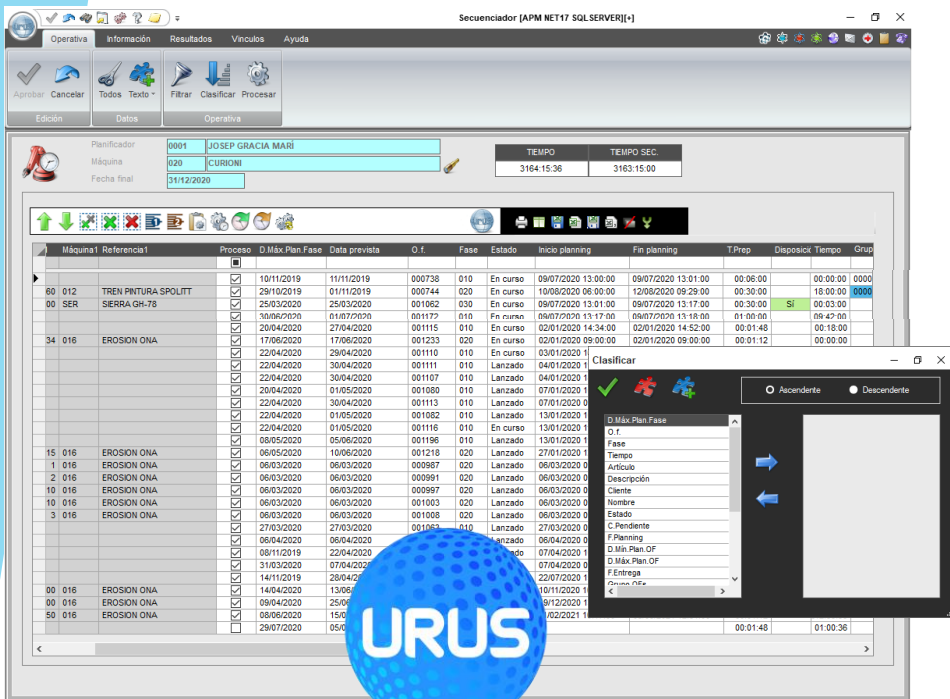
Secuenciador [APM NET17 SQLSERVER][+]

Operativa Información Resultados Vínculos Ayuda

Aprobar Cancelar
Edición
Todos Texto
Datos
Filtrar Clasificar Procesar
Operativa

Planificador 0001 JOSEP GRACIA MARÍ
Máquina 020 CURIONI
Fecha final 31/12/2020

| TIEMPO | TIEMPO SEC. |
|---|---|
| 3164:15:36 | 3163:15:00 |

| Máquina1 | | Referencia1 | Proceso | D.Máx.Plan.Fase | Data prevista | O.f. | Fase | Estado | Inicio planning | Fin planning | T.Prep | Disposici | Tiempo | Grup |
|---|---|---|---|---|---|---|---|---|---|---|---|---|---|---|
| | | | | 10/11/2019 | 11/11/2019 | 000738 | 010 | En curso | 09/07/2020 13:00:00 | 09/07/2020 13:01:00 | 00:06:00 | | 00:00:00 | 0000 |
| 60 | 012 | TREN PINTURA SPOLITT | | 29/10/2019 | 01/11/2019 | 000744 | 020 | En curso | 10/08/2020 06:00:00 | 12/08/2020 09:29:00 | 00:30:00 | | 18:00:00 | 0000 |
| 00 | SER | SIERRA GH-78 | | 25/03/2020 | 25/03/2020 | 001062 | 030 | En curso | 09/07/2020 13:01:00 | 09/07/2020 13:17:00 | 00:30:00 | SÍ | 00:03:00 | |
| | | | | 30/06/2020 | 01/07/2020 | 001172 | 010 | En curso | 09/07/2020 13:17:00 | 09/07/2020 13:18:00 | 01:00:00 | | 09:42:00 | |
| | | | | 20/04/2020 | 27/04/2020 | 001115 | 010 | En curso | 02/01/2020 14:34:00 | 02/01/2020 14:52:00 | 00:01:48 | | 00:18:00 | |
| 34 | 016 | EROSION ONA | | 17/06/2020 | 17/06/2020 | 001233 | 020 | En curso | 02/01/2020 09:00:00 | 02/01/2020 09:00:00 | 00:01:12 | | 00:00:00 | |
| | | | | 22/04/2020 | 29/04/2020 | 001110 | 010 | En curso | 03/01/2020 1 | | | | | |
| | | | | 22/04/2020 | 30/04/2020 | 001111 | 010 | Lanzado | 04/01/2020 1 | | | | | |
| | | | | 22/04/2020 | 30/04/2020 | 001107 | 010 | Lanzado | 04/01/2020 1 | | | | | |
| | | | | 20/04/2020 | 01/05/2020 | 001080 | 010 | Lanzado | 07/01/2020 1 | | | | | |
| | | | | 22/04/2020 | 30/04/2020 | 001113 | 010 | Lanzado | 07/01/2020 0 | | | | | |
| | | | | 22/04/2020 | 01/05/2020 | 001082 | 010 | Lanzado | 13/01/2020 1 | | | | | |
| | | | | 22/04/2020 | 30/04/2020 | 001116 | 010 | En curso | 13/01/2020 1 | | | | | |
| | | | | 08/05/2020 | 05/06/2020 | 001196 | 010 | Lanzado | 13/01/2020 1 | | | | | |
| 15 | 016 | EROSION ONA | | 06/05/2020 | 10/06/2020 | 001218 | 020 | Lanzado | 27/01/2020 1 | | | | | |
| 1 | 016 | EROSION ONA | | 06/03/2020 | 06/03/2020 | 000987 | 020 | Lanzado | 06/03/2020 0 | | | | | |
| 2 | 016 | EROSION ONA | | 06/03/2020 | 06/03/2020 | 000991 | 020 | Lanzado | 06/03/2020 0 | | | | | |
| 10 | 016 | EROSION ONA | | 06/03/2020 | 06/03/2020 | 000997 | 020 | Lanzado | 06/03/2020 0 | | | | | |
| 10 | 016 | EROSION ONA | | 06/03/2020 | 06/03/2020 | 001003 | 020 | Lanzado | 06/03/2020 0 | | | | | |
| 3 | 016 | EROSION ONA | | 06/03/2020 | 06/03/2020 | 001008 | 020 | Lanzado | 06/03/2020 0 | | | | | |
| | | | | 27/03/2020 | 27/03/2020 | 001063 | 010 | Lanzado | 27/03/2020 0 | | | | | |
| | | | | 06/04/2020 | 06/04/2020 | | | | 06/04/2020 0 | | | | | |
| | | | | 08/11/2019 | 22/04/2020 | | | | 07/04/2020 1 | | | | | |
| | | | | 31/03/2020 | 07/04/2020 | | | | 07/04/2020 0 | | | | | |
| | | | | 14/11/2019 | 28/04/2020 | | | | 22/07/2020 1 | | | | | |
| 00 | 016 | EROSION ONA | | 14/04/2020 | 13/06 | | | | 10/11/2020 1 | | | | | |
| 00 | 016 | EROSION ONA | | 09/04/2020 | 25/06 | | | | 19/12/2020 1 | | | | | |
| 50 | 016 | EROSION ONA | | 06/06/2020 | 15/06 | | | | 23/02/2021 1 | | | | | |
| | | | | 29/07/2020 | 05/0 | | | | | | 00:01:48 | | 01:00:36 | |

Clasificar
Ascendente Descendente
D.Máx.Plan.Fase
O.f.
Fase
Tiempo
Artículo
Descripción
Cliente
Nombre
Estado
C.Pendiente
F.Planning
D.Mín.Plan.OF
D.Máx.Plan.OF
F.Entrega
Grupo OFs

URUS